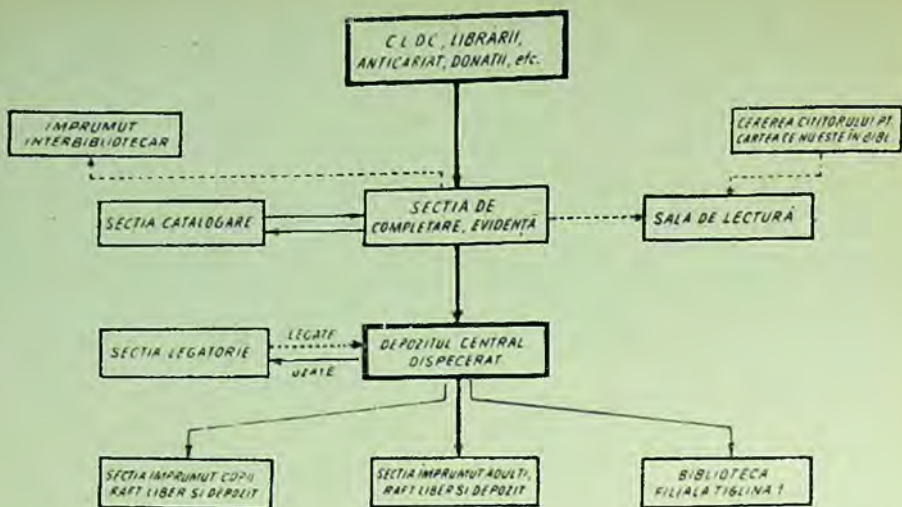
C L D C, LIBRARII, ANTICARIAT, DONATII, etc.

IMPRUMUT INTERBIBLIOTECAR

CEREREA CITITORULUI PT. CARTEA CE NU ESTE IN BIBL.

SECTIA CATALOGARE

SECTIA DE COMPLETARE, EVIDENTĂ

SALA DE LECTURĂ

SECTIA LEGATORIE

LEGATE

UZATE

DEPOZITUL CENTRAL DISPECERAT

SECTIA IMPRUMUT COPII RAFT LIBER SI DEPOZIT

SECTIA IMPRUMUT ADULTI, RAFT LIBER SI DEPOZIT

BIBLIOTECA FILIALA TIGLINA 1